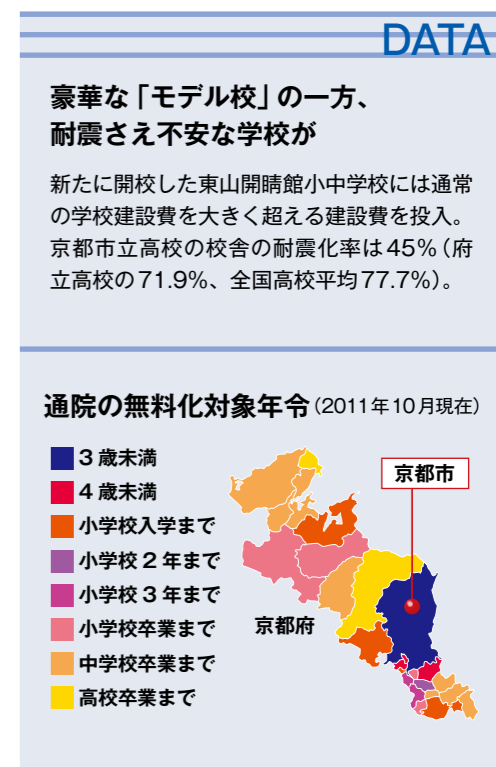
DATA

豪華な「モデル校」の一方、耐震さえ不安な学校が

新たに開校した東山開睛館小中学校には通常の学校建設費を大きく超える建設費を投入。京都市立高校の校舎の耐震化率は45%（府立高校の71.9%、全国高校平均77.7%）。

通院の無料化対象年令（2011年10月現在）

3歳未満
4歳未満
小学校入学まで
小学校２年まで
小学校３年まで
小学校卒業まで
中学校卒業まで
高校卒業まで

京都市

京都府